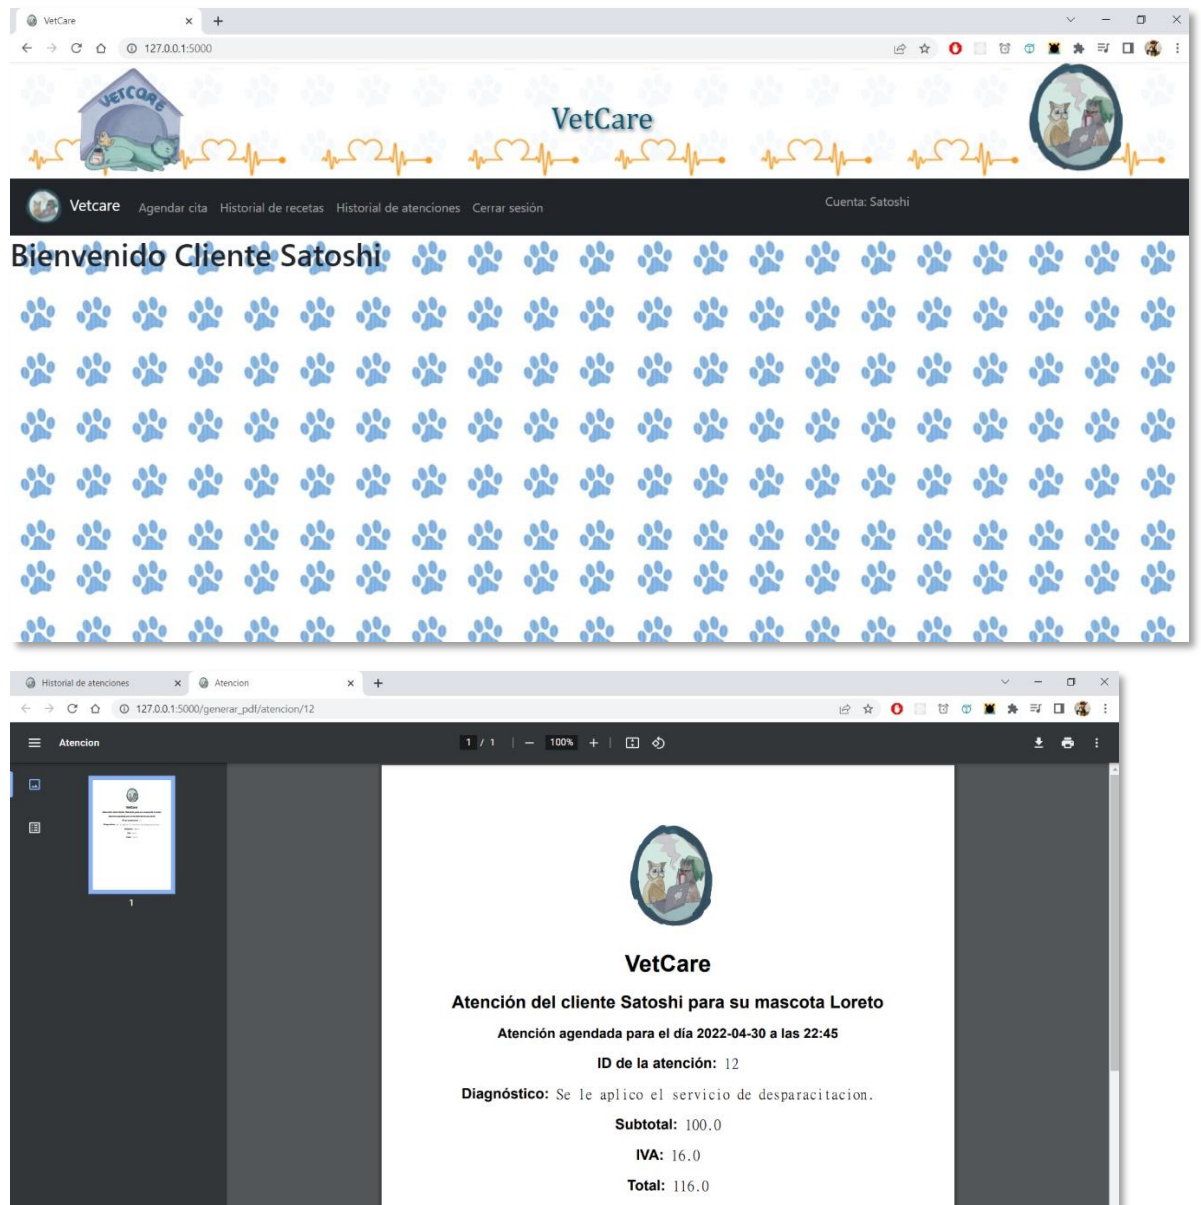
VetCare
127.0.0.1:5000

VETCARE

VetCare

Vetcare Agendar cita Historial de recetas Historial de atenciones Cerrar sesión Cuenta: Satoshi

Bienvenido Cliente Satoshi

Historial de atenciones
Atencion
127.0.0.1:5000/generar_pdf/atencion/12

Atencion 1 / 1 | − 100% +

1

VetCare

Atención del cliente Satoshi para su mascota Loreto

Atención agendada para el día 2022-04-30 a las 22:45

ID de la atención: 12

Diagnóstico: Se le aplico el servicio de desparacitacion.

Subtotal: 100.0

IVA: 16.0

Total: 116.0